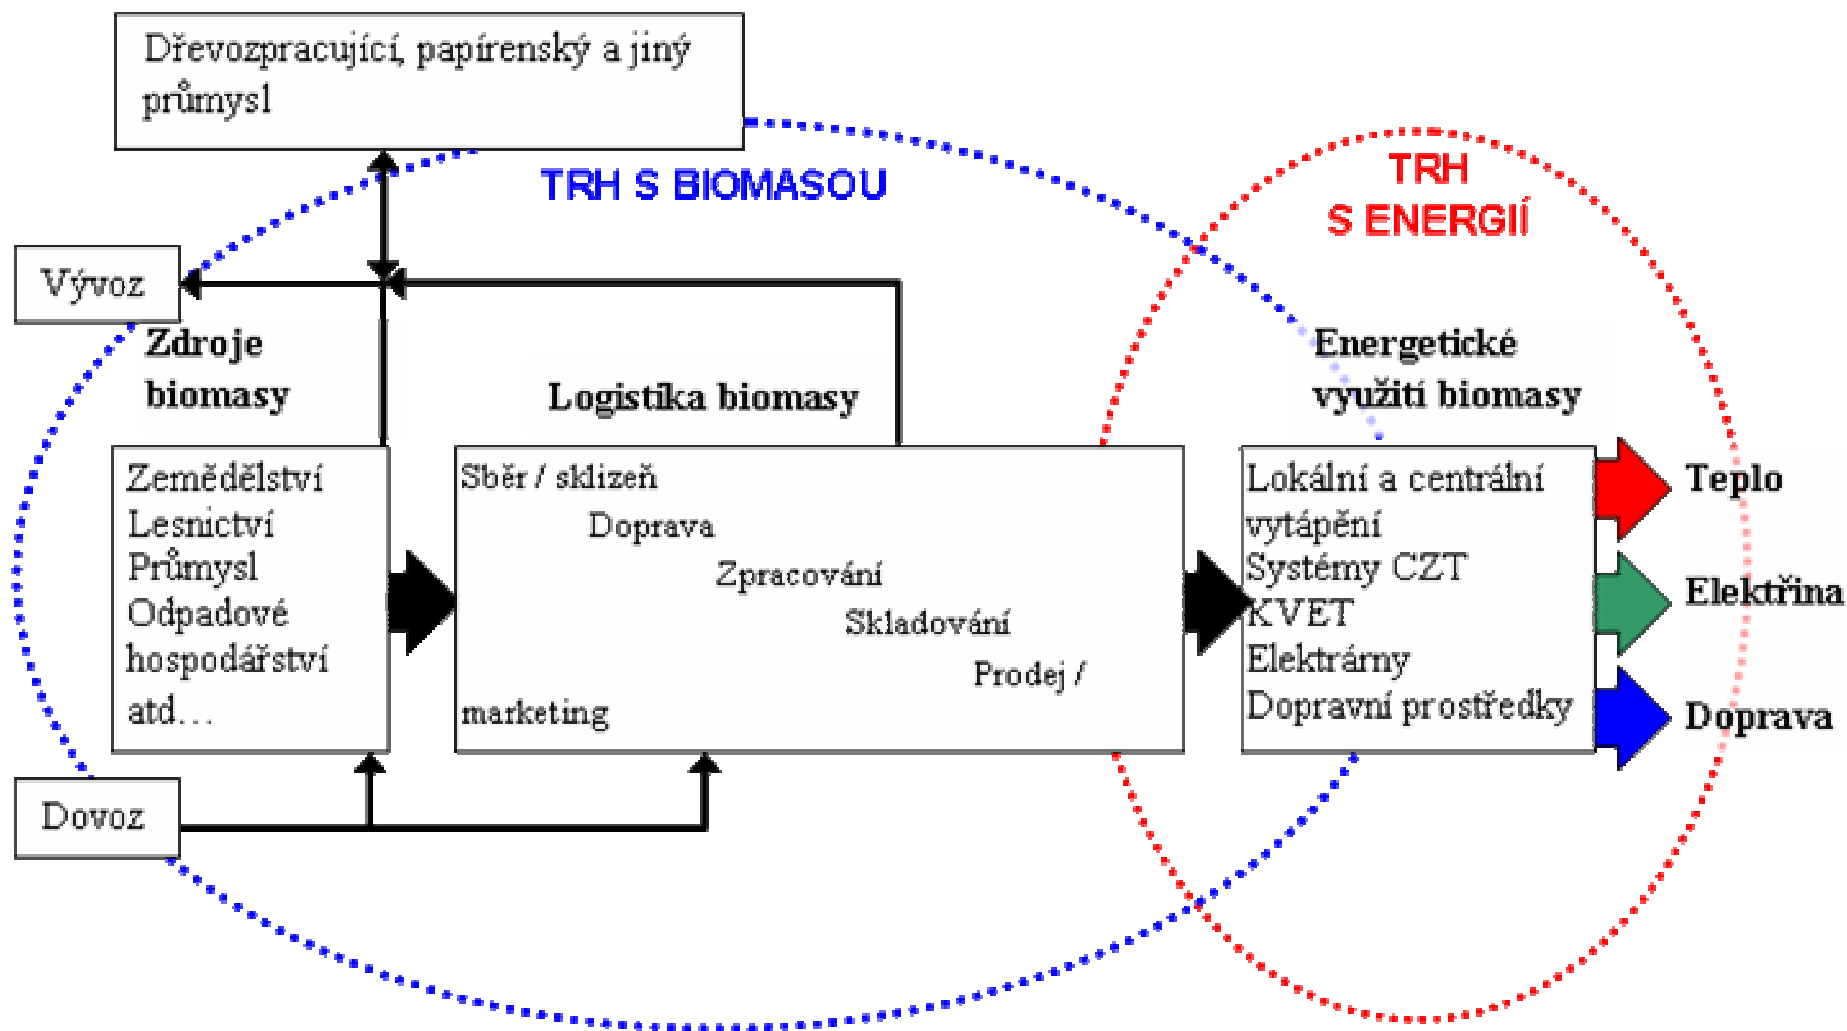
Dřevozpracující, papírenský a jiný průmysl

TRH S BIOMASOU

TRH S ENERGIÍ

Vývoz

Zdroje biomasy

Logistika biomasy

Energetické využití biomasy

Zemědělství
Lesnictví
Průmysl
Odpadové hospodářství
atd…

Sběr / sklizeň
Doprava
Zpracování
Skladování
Prodej / marketing

Lokální a centrální vytápění
Systémy CZT
KVET
Elektrárny
Dopravní prostředky

Teplo

Elektřina

Doprava

Dovoz